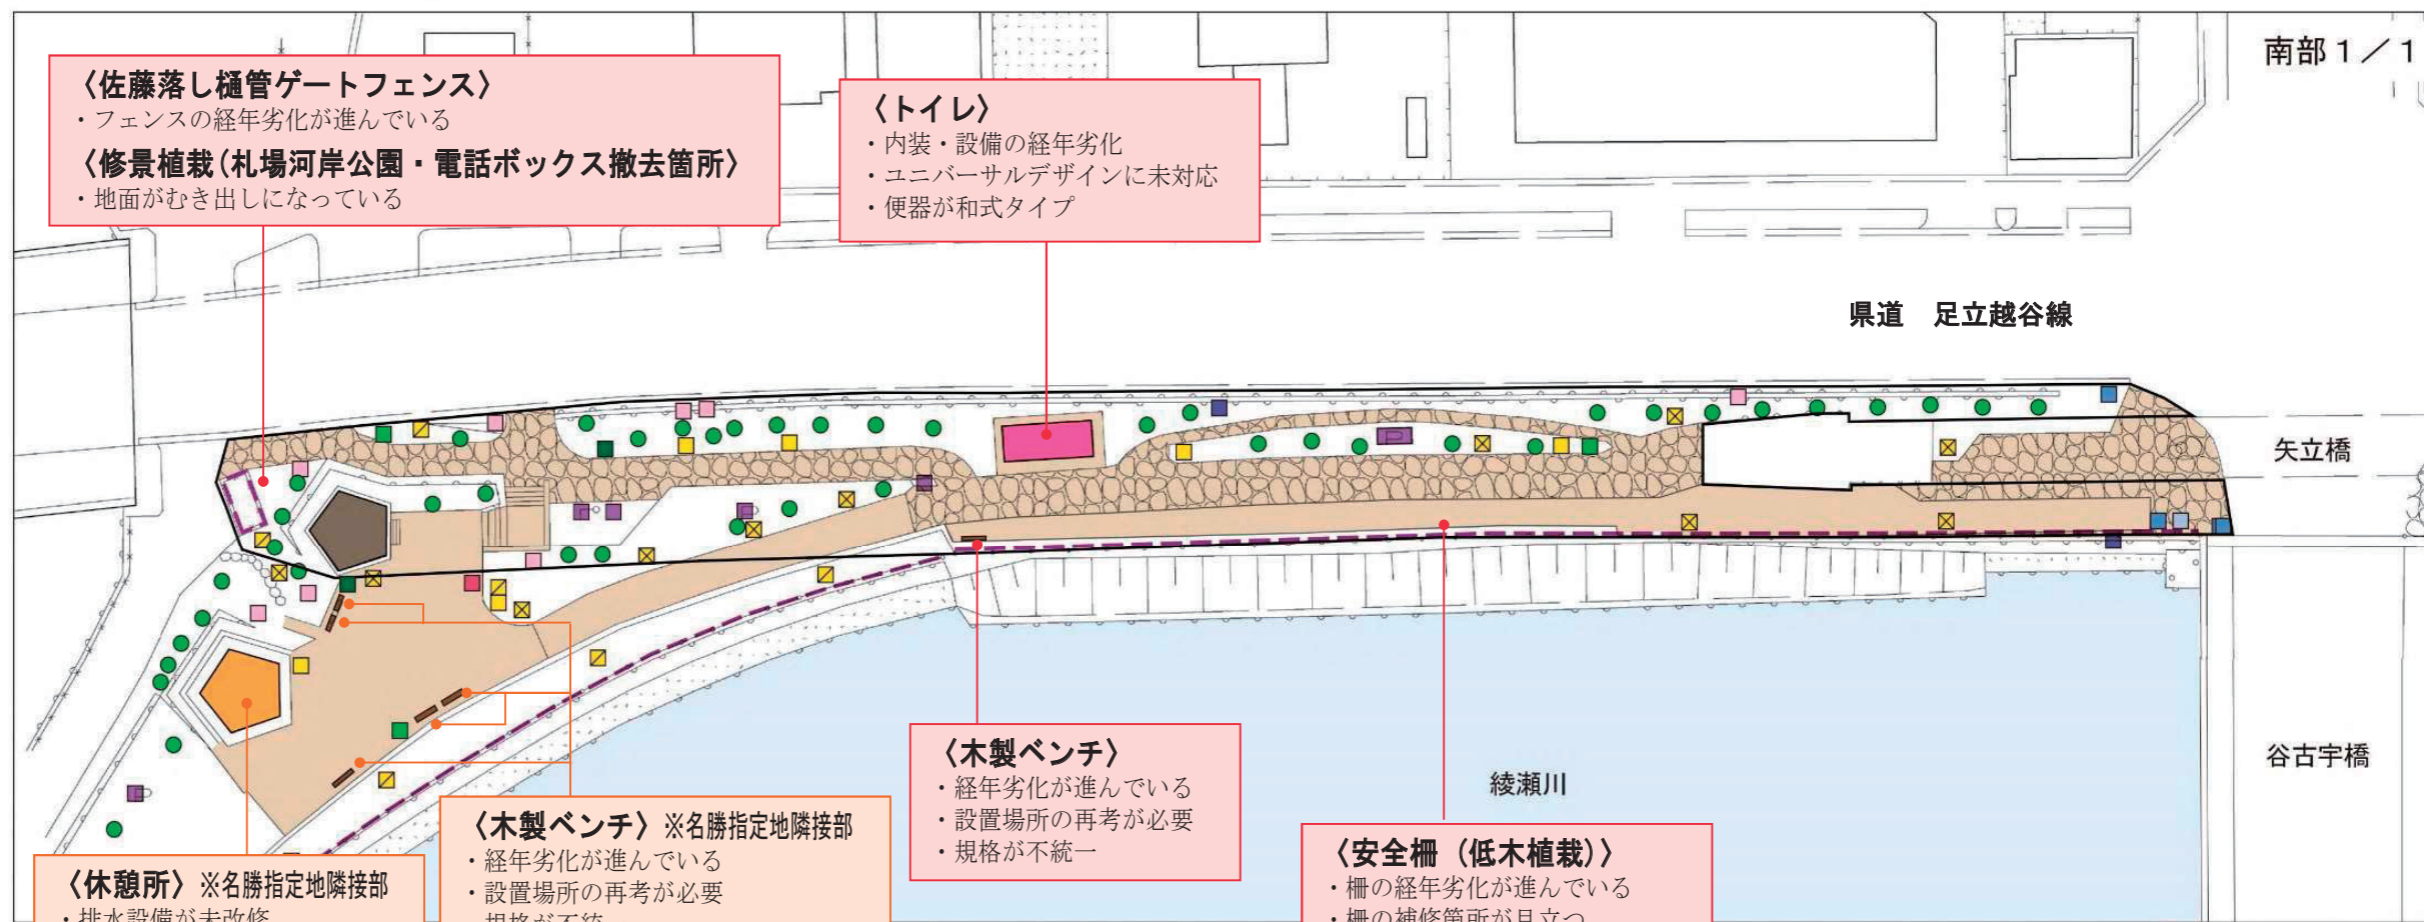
南部１／１

〈佐藤落し樋管ゲートフェンス〉
・フェンスの経年劣化が進んでいる
〈修景植栽（札場河岸公園・電話ボックス撤去箇所）
・地面がむき出しになっている

〈トイレ〉
・内装・設備の経年劣化
・ユニバーサルデザインに未対応
・便器が和式タイプ

県道　足立越谷線

矢立橋

谷古宇橋

綾瀬川

〈木製ベンチ〉
・経年劣化が進んでいる
・設置場所の再考が必要
・規格が不統一

〈木製ベンチ〉※名勝指定地隣接部
・経年劣化が進んでいる
・設置場所の再考が必要
・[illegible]

〈休憩所〉※名勝指定地隣接部
・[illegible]

〈安全柵（低木植栽）〉
・柵の経年劣化が進んでいる
・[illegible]